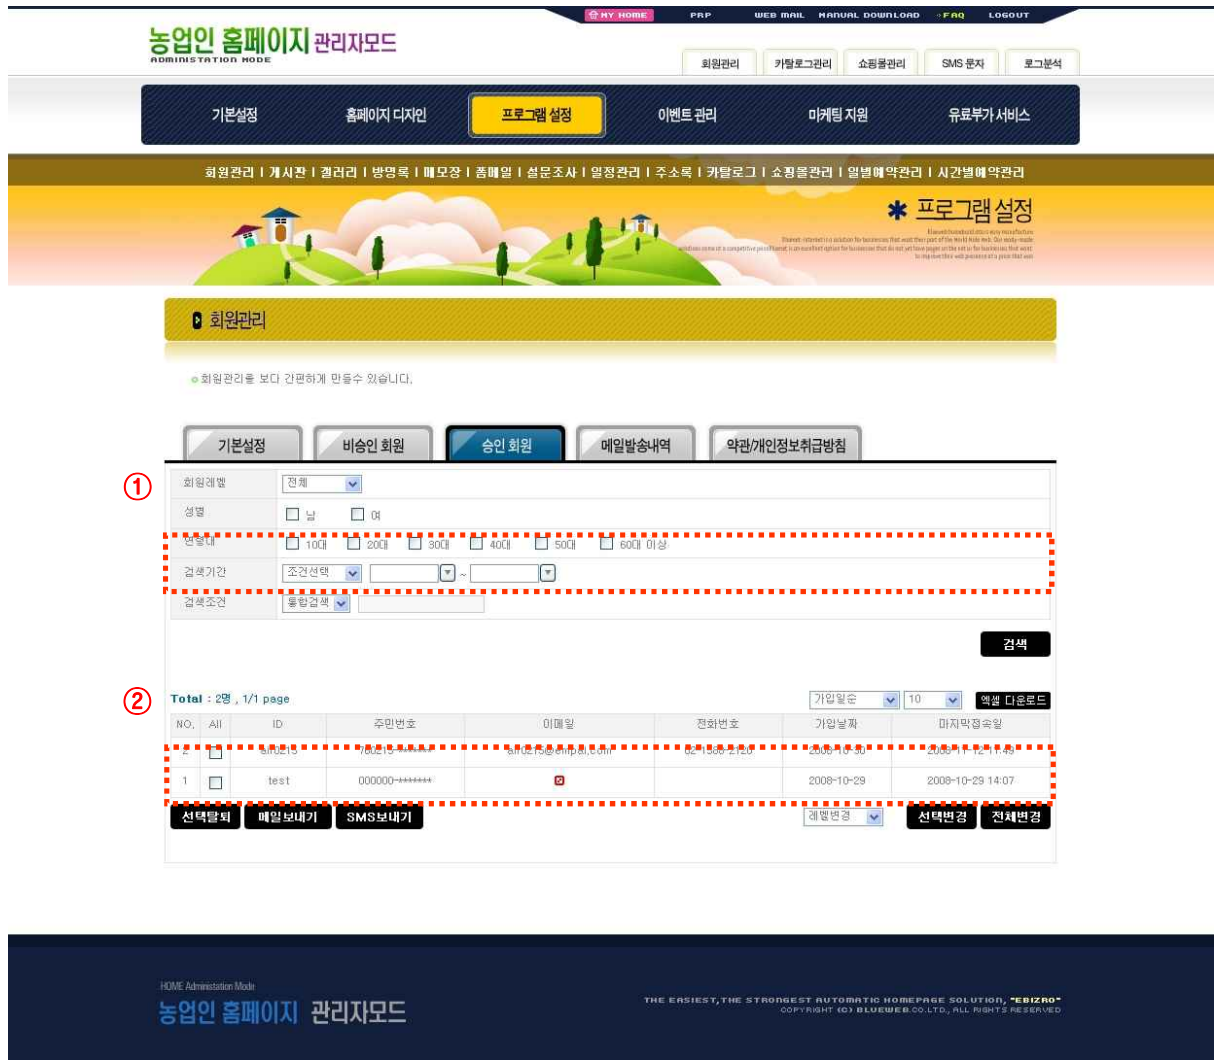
MY HOME PRP WEB MAIL MANUAL DOWNLOAD FAQ LOGOUT

농업인 홈페이지 관리자모드
ADMINISTRATION MODE

회원관리 카탈로그관리 쇼핑몰관리 SMS 문자 로그분석

기본설정 홈페이지 디자인 프로그램 설정 이벤트 관리 마케팅 지원 유료부가서비스

회원관리 | 게시판 | 갤러리 | 방명록 | 메모장 | 폼메일 | 설문조사 | 일정관리 | 주소록 | 카탈로그 | 쇼핑몰관리 | 일별예약관리 | 시간별예약관리

✱ 프로그램 설정

회원관리

회원관리를 보다 간편하게 만들수 있습니다.

기본설정 비승인 회원 승인 회원 메일발송내역 약관/개인정보취급방침

①

| 회원레벨 | 전체 |
|---|---|
| 성별 | 남 여 |
| 연령대 | 10대 20대 30대 40대 50대 60대 이상 |
| 검색기간 | 조건선택 ~ |
| 검색조건 | 통합검색 |

검색

②

Total : 2명 , 1/1 page 가입일순 10 엑셀 다운로드

| NO. | All | ID | 주민번호 | 이메일 | 전화번호 | 가입날짜 | 마지막접속일 |
|---|---|---|---|---|---|---|---|
| 2 | | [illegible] | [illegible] | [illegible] | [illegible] | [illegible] | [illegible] |
| 1 | | test | 000000-******* | | | 2008-10-29 | 2008-10-29 14:07 |

선택탈퇴 메일보내기 SMS보내기 레벨변경 선택변경 전체변경

HOME Administration Mode
농업인 홈페이지 관리자모드

THE EASIEST, THE STRONGEST AUTOMATIC HOMEPAGE SOLUTION, "EBIZRO"
COPYRIGHT (C) BLUEWEB.CO.LTD., ALL RIGHTS RESERVED